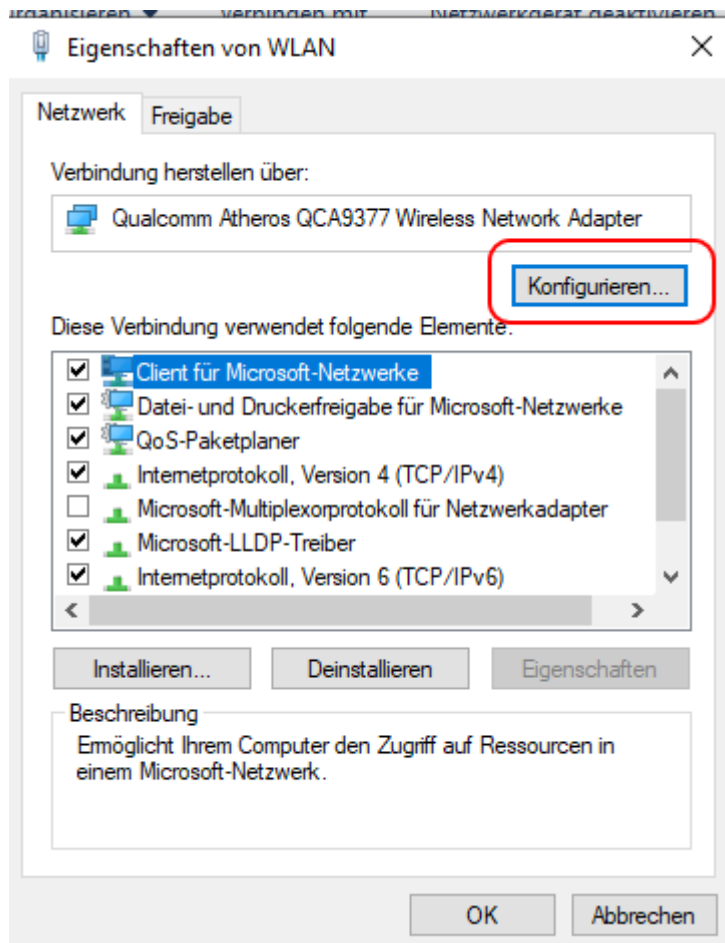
Eigenschaften von WLAN

Netzwerk
Freigabe

Verbindung herstellen über:

Qualcomm Atheros QCA9377 Wireless Network Adapter

Konfigurieren...

Diese Verbindung verwendet folgende Elemente:

Client für Microsoft-Netzwerke
Datei- und Druckerfreigabe für Microsoft-Netzwerke
QoS-Paketplaner
Internetprotokoll, Version 4 (TCP/IPv4)
Microsoft-Multiplexorprotokoll für Netzwerkadapter
Microsoft-LLDP-Treiber
Internetprotokoll, Version 6 (TCP/IPv6)

Installieren...
Deinstallieren
Eigenschaften

Beschreibung
Ermöglicht Ihrem Computer den Zugriff auf Ressourcen in einem Microsoft-Netzwerk.

OK
Abbrechen